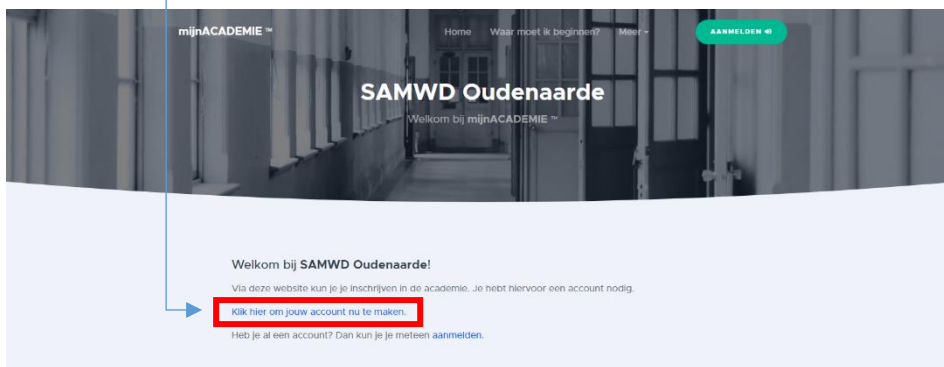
mijnACADEMIE ™

Home Waar moet ik beginnen? Meer

AANMELDEN

SAMWD Oudenaarde

Welkom bij mijnACADEMIE ™

Welkom bij SAMWD Oudenaarde!

Via deze website kun je je inschrijven in de academie. Je hebt hiervoor een account nodig.

Klik hier om jouw account nu te maken.

Heb je al een account? Dan kun je je meteen aanmelden.